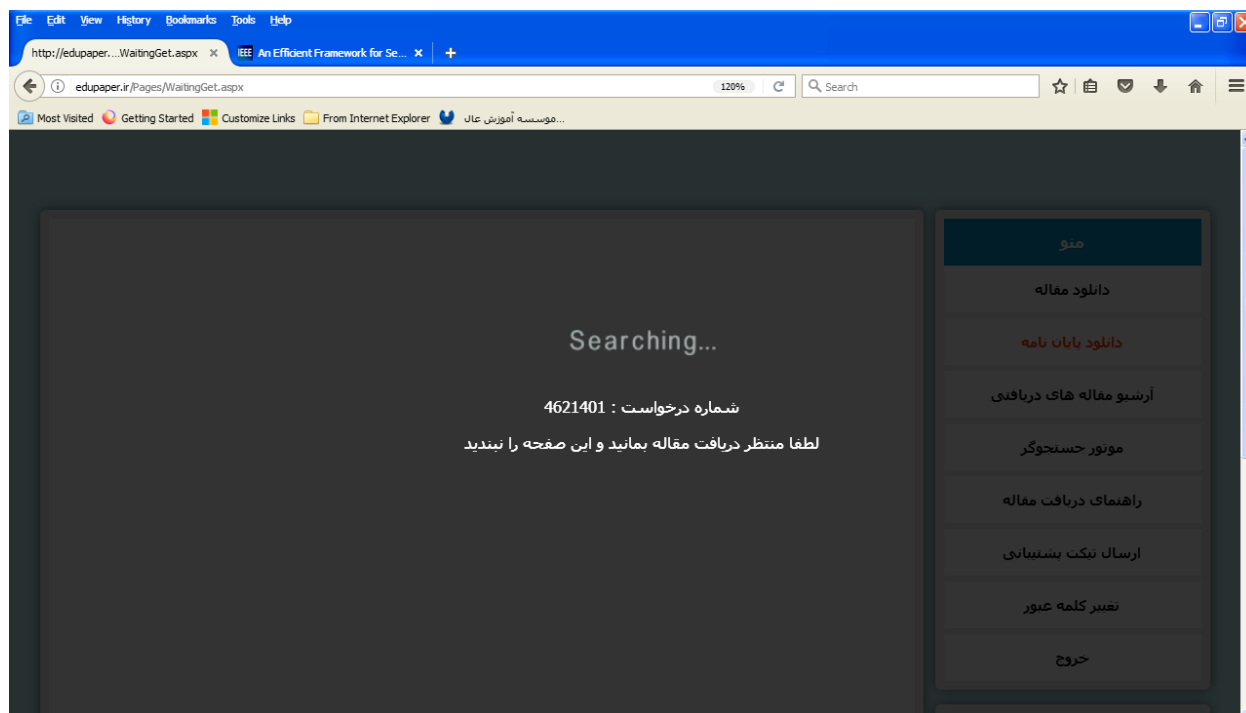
File Edit View History Bookmarks Tools Help

http://edupaper....WaitingGet.aspx ×
IEEE An Efficient Framework for Se... ×
+

edupaper.ir/Pages/WaitingGet.aspx
120%
Search

Most Visited
Getting Started
Customize Links
From Internet Explorer
...موسسه آموزش عال

Searching...

شماره درخواست : 4621401

لطفا منتظر دریافت مقاله بمانید و این صفحه را نبندید

منو
دانلود مقاله
دانلود پایان نامه
آرشیو مقاله های دریافتی
موتور جستجوگر
راهنمای دریافت مقاله
ارسال تیکت پشتیبانی
تغییر کلمه عبور
خروج